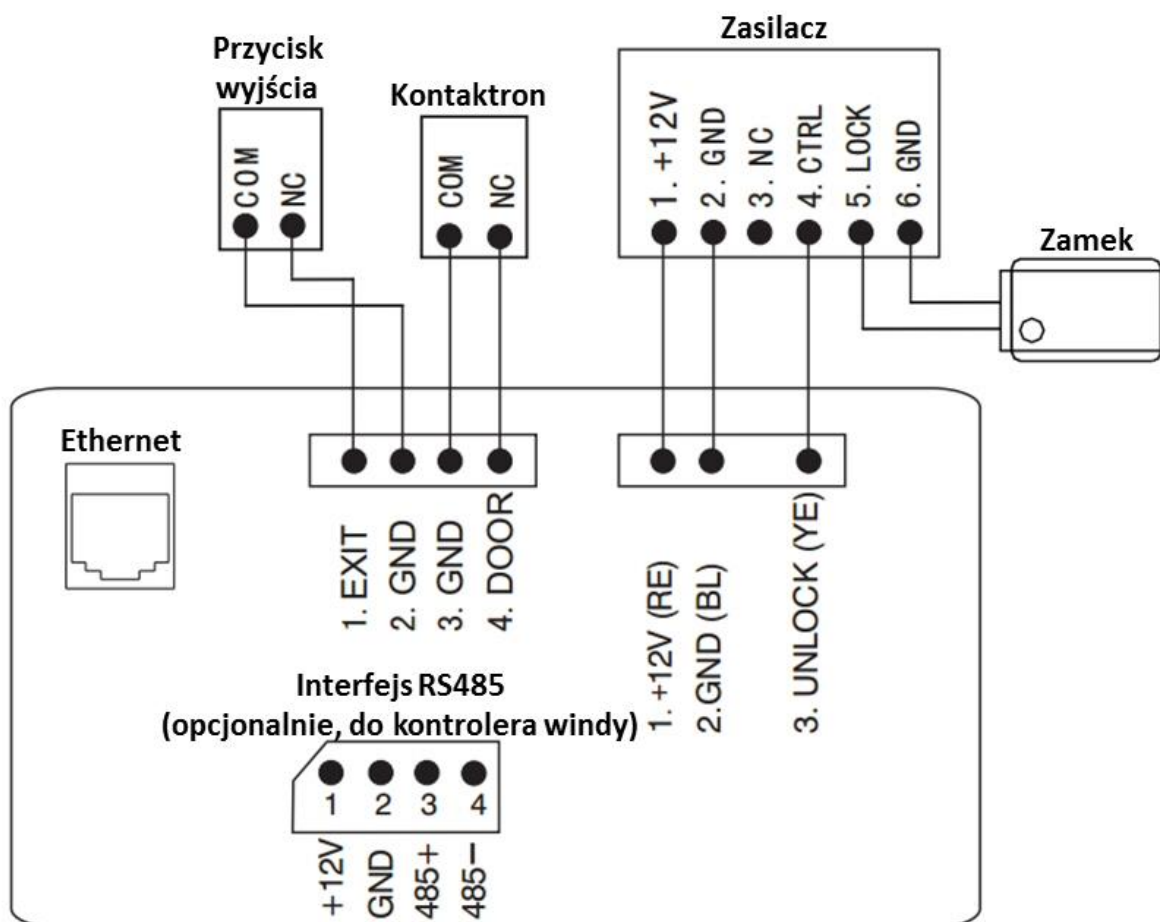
Przycisk wyjścia

COM
NC

Kontaktron

COM
NC

Zasilacz

1. +12V
2. GND
3. NC
4. CTRL
5. LOCK
6. GND

Zamek

Ethernet

1. EXIT
2. GND
3. GND
4. DOOR

1. +12V (RE)
2.GND (BL)
3. UNLOCK (YE)

Interfejs RS485
(opcjonalnie, do kontrolera windy)

1
2
3
4

+12V
GND
485+
485−